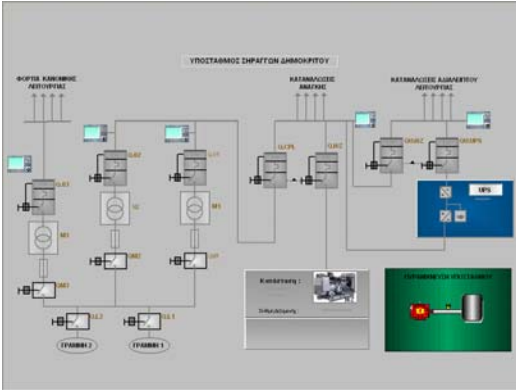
ΥΠΟΣΤΑΘΜΟΣ ΞΗΡΑΓΓΩΝ ΔΗΜΟΚΡΙΤΟΥ

ΦΟΡΤΙΑ ΚΑΝΟΝΙΚΗΣ ΛΕΙΤΟΥΡΓΙΑΣ

ΚΑΤΑΝΑΛΩΣΕΙΣ ΑΝΑΓΚΗΣ

ΚΑΤΑΝΑΛΩΣΕΙΣ ΑΔΙΑΛΕΙΠΤΟΥ ΛΕΙΤΟΥΡΓΙΑΣ

GLK1

GLG7

GL11

GLCP5

GLRC

DNUK2

DAGBP3

UPS

M3

G2

M1

GM3

GM2

GH1

GL2

GL1

ΓΡΑΜΜΗ 2

ΓΡΑΜΜΗ 1

Κατάσταση :

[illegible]

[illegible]